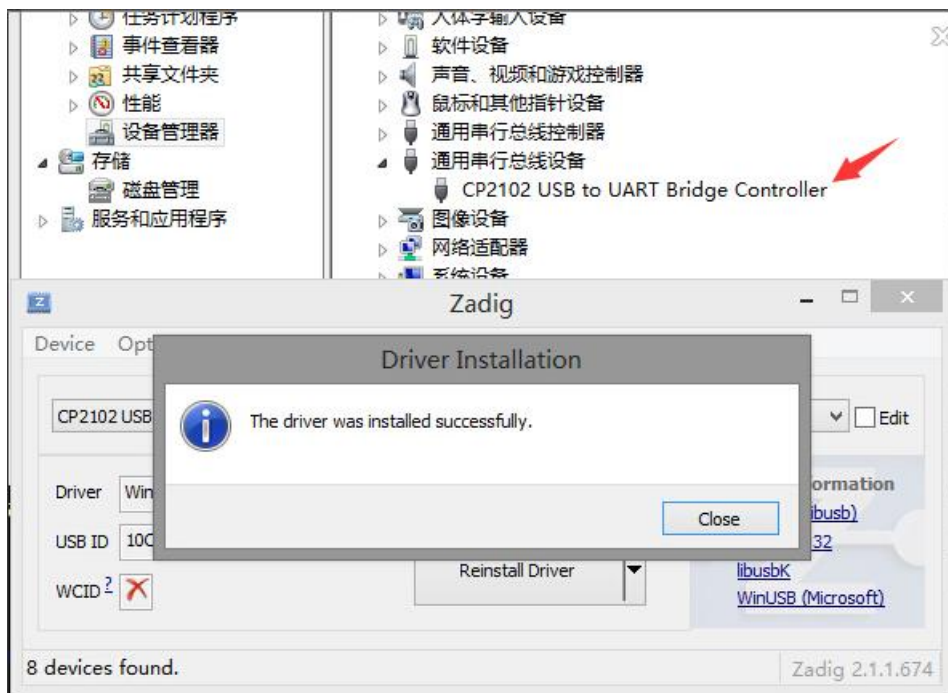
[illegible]
事件查看器
共享文件夹
性能
设备管理器
存储
磁盘管理
服务和应用程序

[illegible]
软件设备
声音、视频和游戏控制器
鼠标和其他指针设备
通用串行总线控制器
通用串行总线设备
CP2102 USB to UART Bridge Controller
图像设备
网络适配器
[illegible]

Zadig
Device Opt
CP2102 USB
Edit
Driver Win
USB ID 10C
WCID ?

Driver Installation
The driver was installed successfully.
Close

ormation
ibusb)
32
Reinstall Driver
libusbK
WinUSB (Microsoft)

8 devices found.
Zadig 2.1.1.674